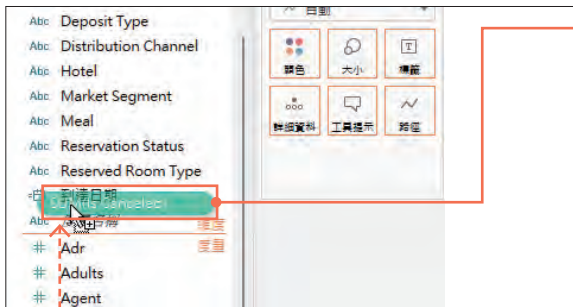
Abc Deposit Type
Abc Distribution Channel
Abc Hotel
Abc Market Segment
Abc Meal
Abc Reservation Status
Abc Reserved Room Type
到達日期
Is Canceled
Abc 國家/地區
維度
度量
# Adr
# Adults
# Agent

自動

顏色
大小
標籤
詳細資料
工具提示
路徑